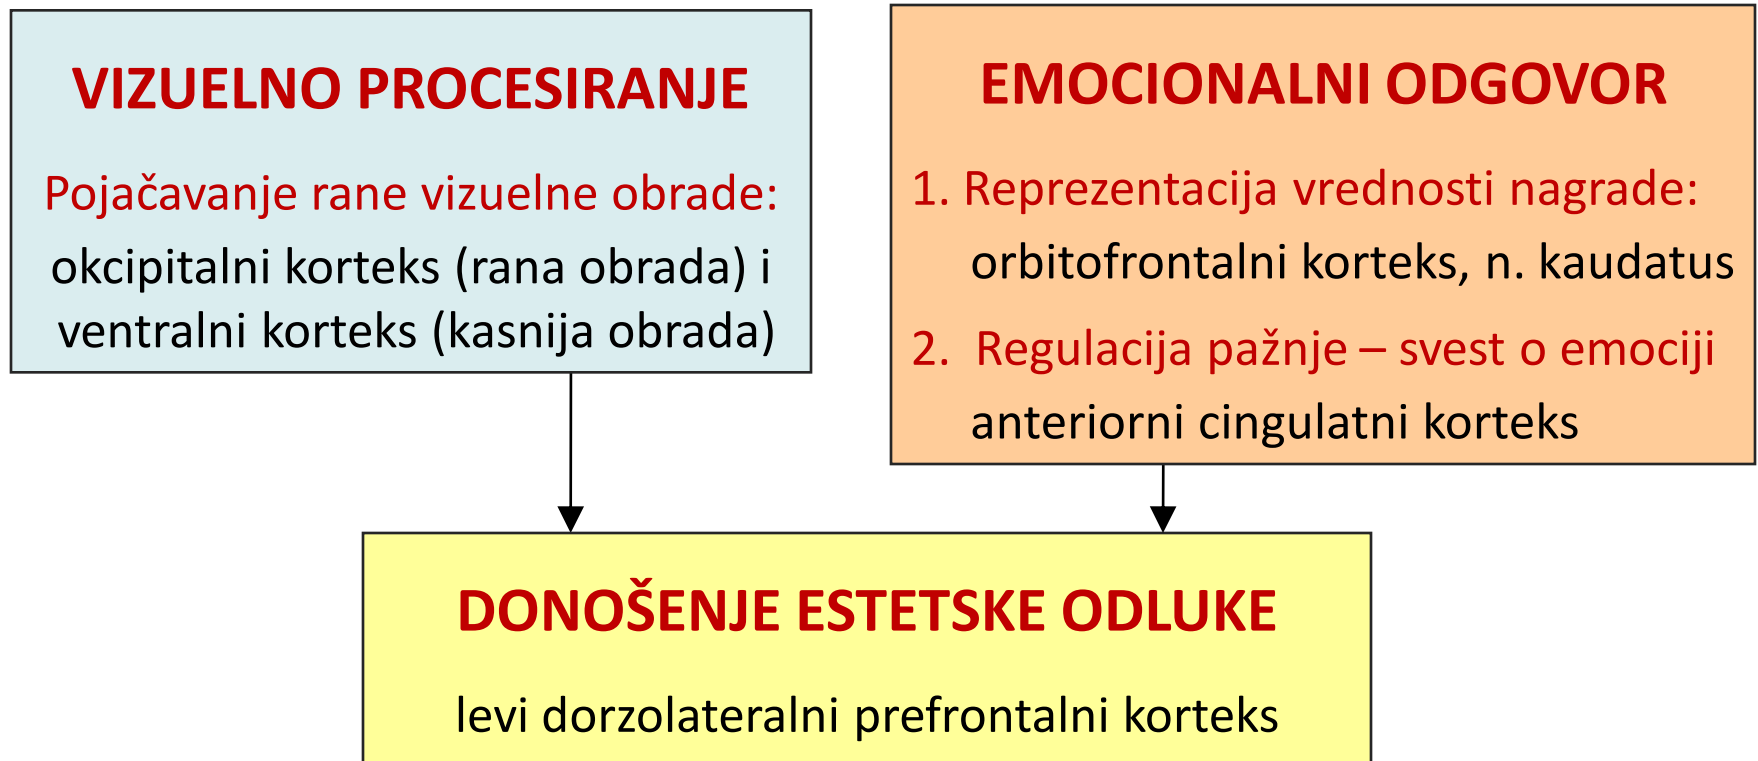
VIZUELNO PROCESIRANJE

Pojačavanje rane vizuelne obrade:
okcipitalni korteks (rana obrada) i ventralni korteks (kasnija obrada)

EMOCIONALNI ODGOVOR

1. Reprezentacija vrednosti nagrade:
orbitofrontalni korteks, n. kaudatus

2. Regulacija pažnje – svest o emociji
anteriorni cingulatni korteks

DONOŠENJE ESTETSKE ODLUKE

levi dorzolateralni prefrontalni korteks